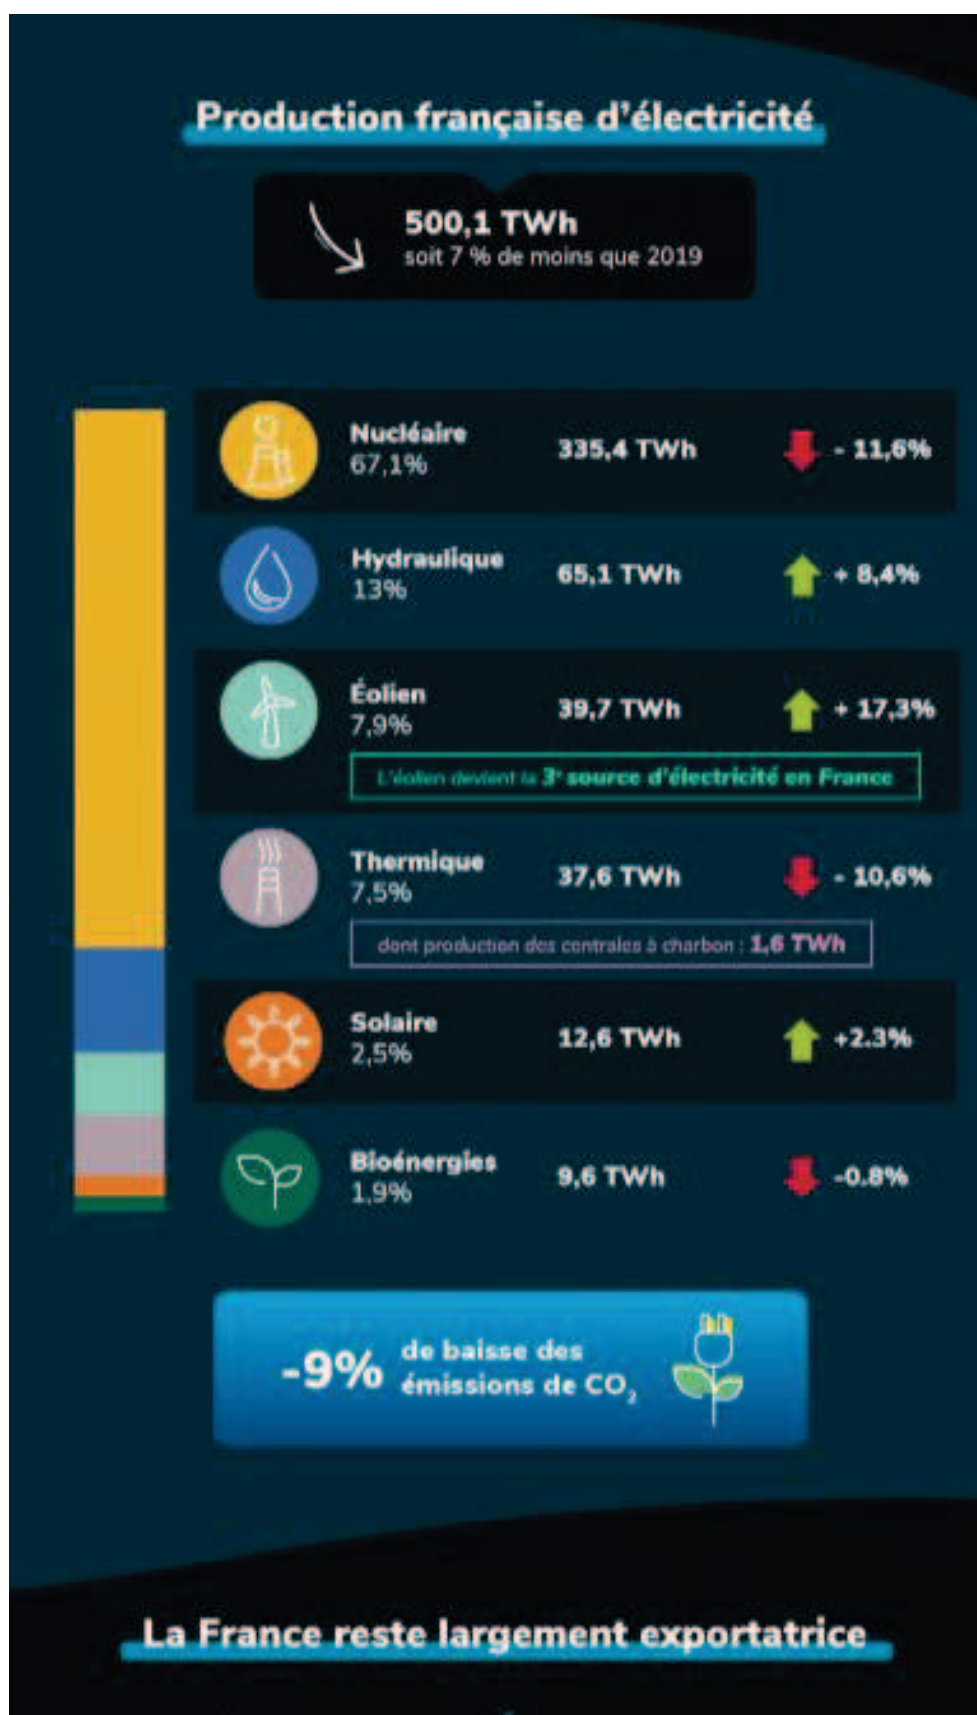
Production française d'électricité

500,1 TWh
soit 7 % de moins que 2019

Nucléaire
67,1%
335,4 TWh
- 11,6%

Hydraulique
13%
65,1 TWh
+ 8,4%

Éolien
7,9%
39,7 TWh
+ 17,3%

L'éolien devient la 3$^e$ source d'électricité en France

Thermique
7,5%
37,6 TWh
- 10,6%

dont production des centrales à charbon : 1,6 TWh

Solaire
2,5%
12,6 TWh
+2.3%

Bioénergies
1,9%
9,6 TWh
-0.8%

-9% de baisse des émissions de $CO_2$

La France reste largement exportatrice